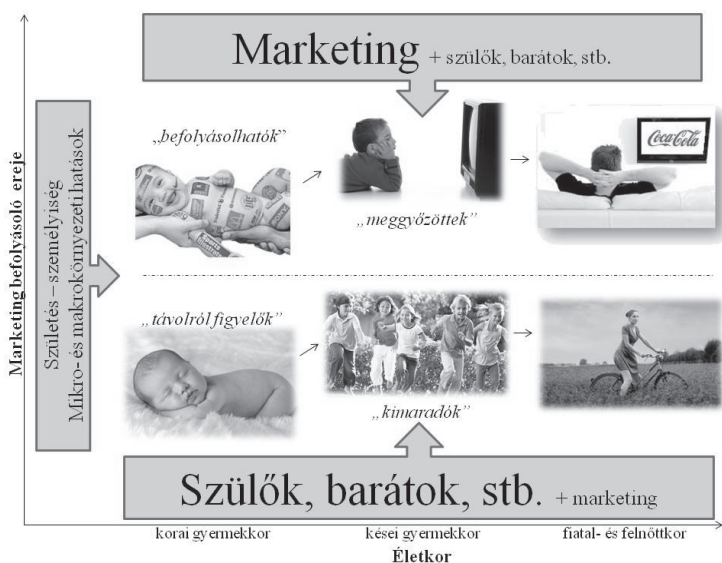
Marketing + szülők, barátok, stb.

Marketing befolyásoló ereje

Születés – személyiség
Mikro-és makrokörnyezeti hatások

„befolyásolhatók"

„meggyőzöttek"

Coca-Cola

„távolról figyelők"

„kimaradók"

Szülők, barátok, stb. + marketing

korai gyermekkor
kései gyermekkor
fiatal- és felnőttkor

Életkor